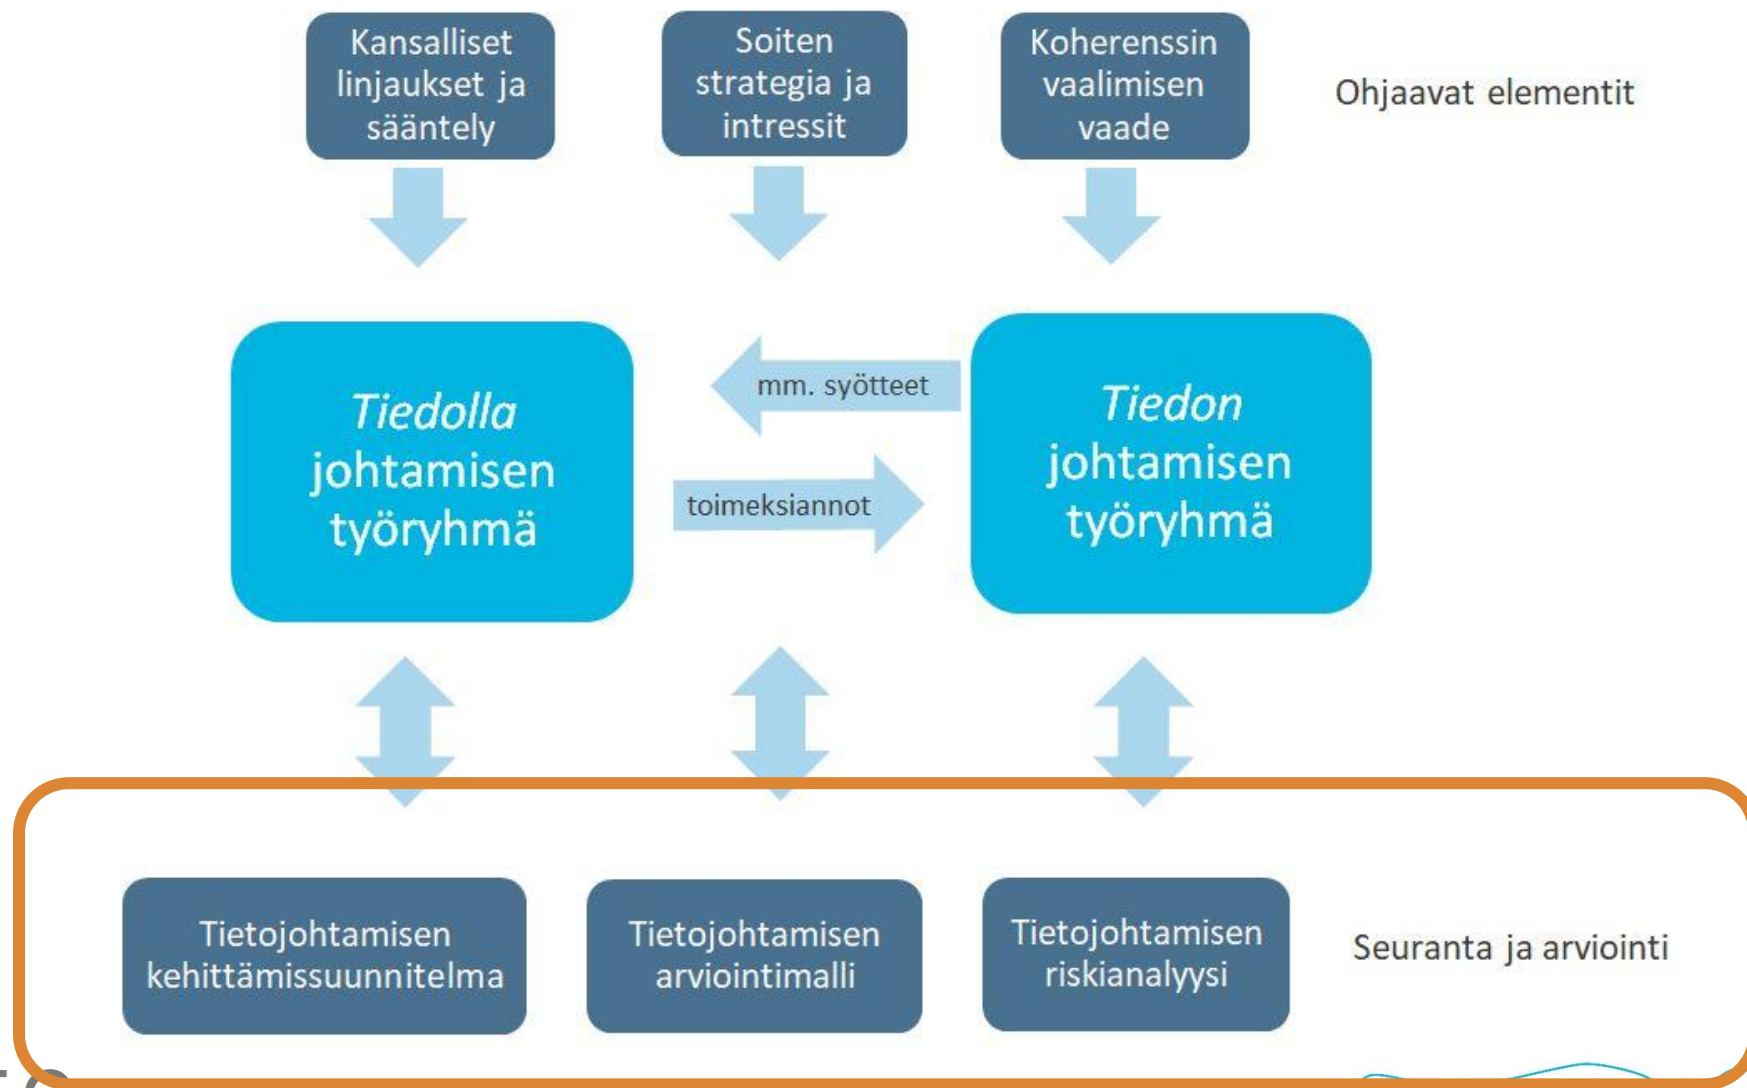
Kansalliset linjaukset ja sääntely

Soiten strategia ja intressit

Koherenssin vaalimisen vaade

Ohjaavat elementit

Tiedolla johtamisen työryhmä

mm. syötteet

toimeksiannot

Tiedon johtamisen työryhmä

Tietojohtamisen kehittämissuunnitelma

Tietojohtamisen arviointimalli

Tietojohtamisen riskianalyysi

Seuranta ja arviointi